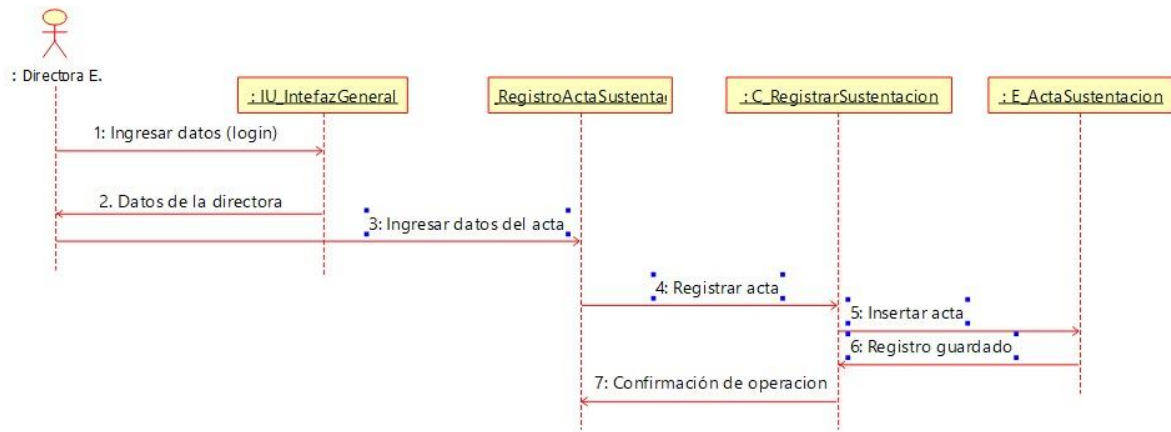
: Directora E.

: IU_IntefazGeneral

RegistroActaSustenta

: C_RegistrarSustentacion

: E_ActaSustentacion

1: Ingresar datos (login)

2. Datos de la directora

3: Ingresar datos del acta

4: Registrar acta

5: Insertar acta

6: Registro guardado

7: Confirmación de operacion